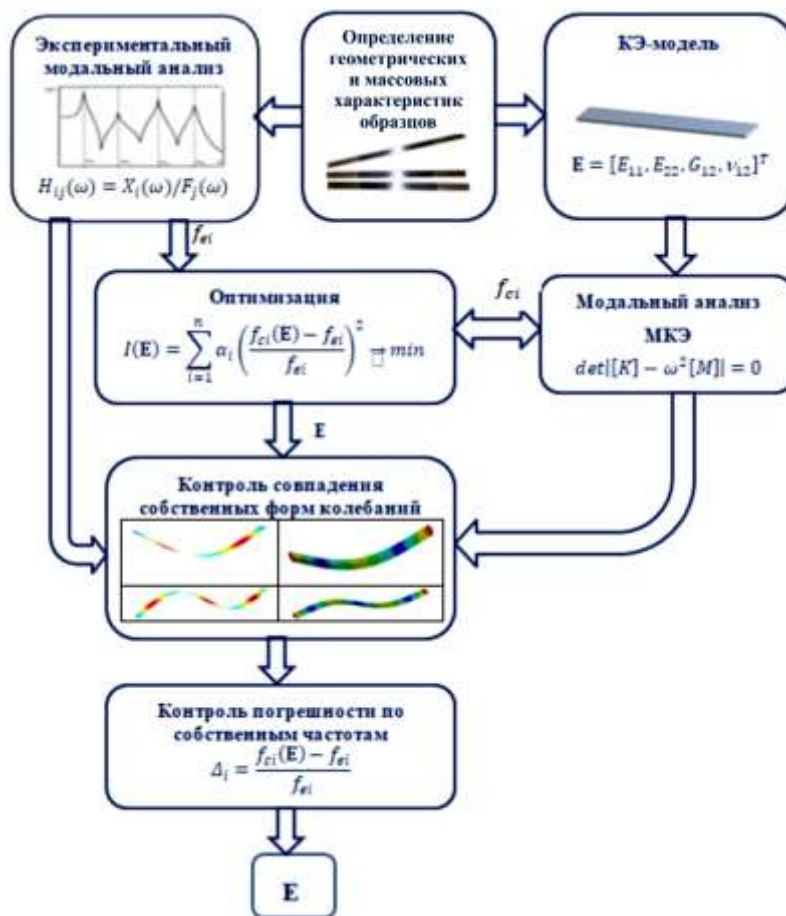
Экспериментальный модальный анализ

$H_{ij}(\omega) = X_i(\omega)/F_j(\omega)$

Определение геометрических и массовых характеристик образцов

КЭ-модель

$\mathbf{E} = [E_{11}, E_{22}, G_{12}, \nu_{12}]^T$

$f_{ei}$

Оптимизация

$I(\mathbf{E}) = \sum_{i=1}^{n} \alpha_i \left(\frac{f_{ci}(\mathbf{E}) - f_{ei}}{f_{ei}}\right)^2 \rightarrow min$

$f_{ci}$

Модальный анализ МКЭ

$det|[K] - \omega^2[M]| = 0$

E

Контроль совпадения собственных форм колебаний

Контроль погрешности по собственным частотам

$\Delta_i = \frac{f_{ci}(\mathbf{E}) - f_{ei}}{f_{ei}}$

E